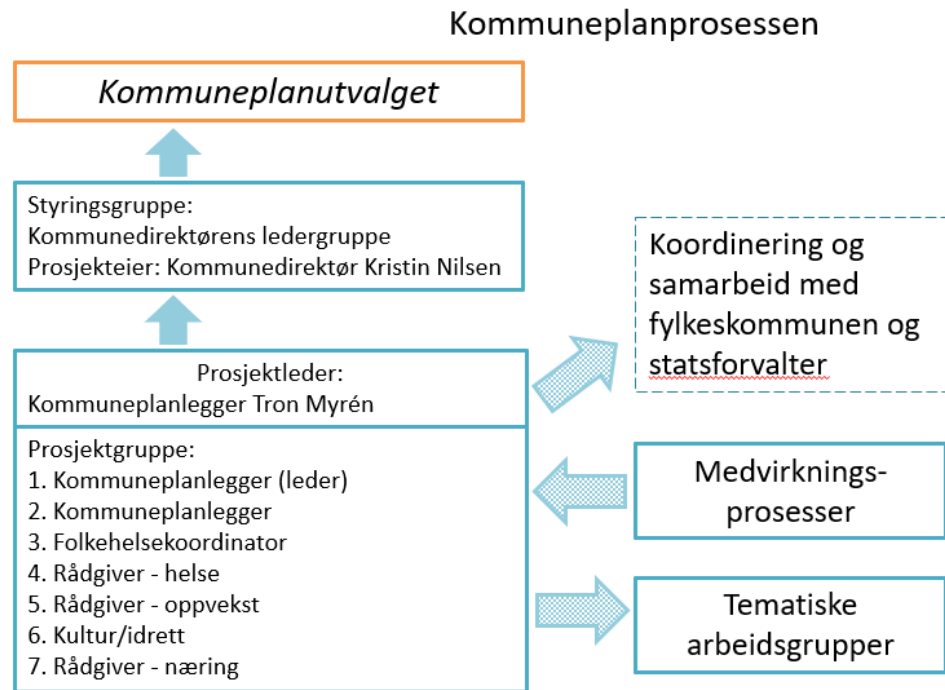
Kommuneplanprosessen

*Kommuneplanutvalget*

Styringsgruppe:
Kommunedirektørens ledergruppe
Prosjekteier: Kommunedirektør Kristin Nilsen

Koordinering og samarbeid med fylkeskommunen og statsforvalter

Prosjektleder:
Kommuneplanlegger Tron Myrén

Prosjektgruppe:
1. Kommuneplanlegger (leder)
2. Kommuneplanlegger
3. Folkehelsekoordinator
4. Rådgiver - helse
5. Rådgiver - oppvekst
6. Kultur/idrett
7. Rådgiver - næring

Medvirkningsprosesser

Tematiske arbeidsgrupper